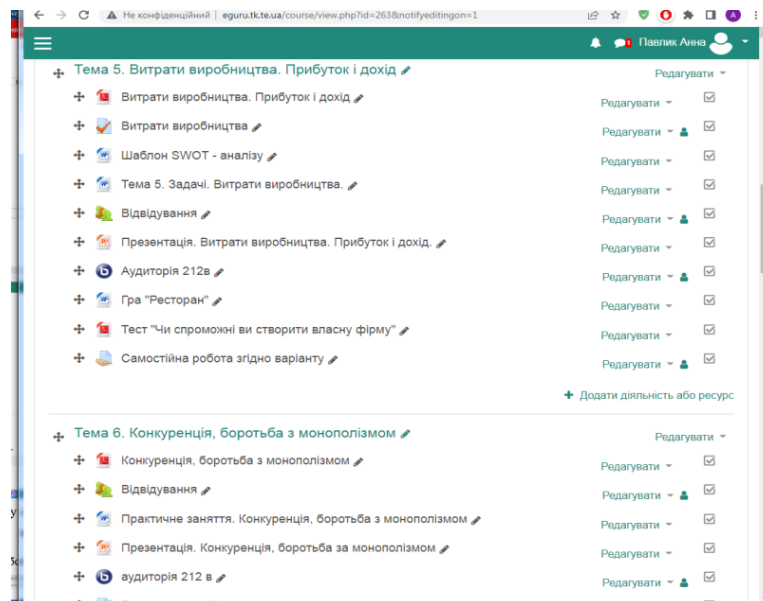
Не конфіденційний | eguru.tk.te.ua/course/view.php?id=263&notifyeditingon=1

Павлик Анна

Тема 5. Витрати виробництва. Прибуток і дохід
Редагувати

Витрати виробництва. Прибуток і дохід
Редагувати

Витрати виробництва
Редагувати

Шаблон SWOT - аналізу
Редагувати

Тема 5. Задачі. Витрати виробництва.
Редагувати

Відвідування
Редагувати

Презентація. Витрати виробництва. Прибуток і дохід.
Редагувати

Аудиторія 212в
Редагувати

Гра "Ресторан"
Редагувати

Тест "Чи спроможні ви створити власну фірму"
Редагувати

Самостійна робота згідно варіанту
Редагувати

Додати діяльність або ресурс

Тема 6. Конкуренція, боротьба з монополізмом
Редагувати

Конкуренція, боротьба з монополізмом
Редагувати

Відвідування
Редагувати

Практичне заняття. Конкуренція, боротьба з монополізмом
Редагувати

Презентація. Конкуренція, боротьба за монополізмом
Редагувати

аудиторія 212 в
Редагувати